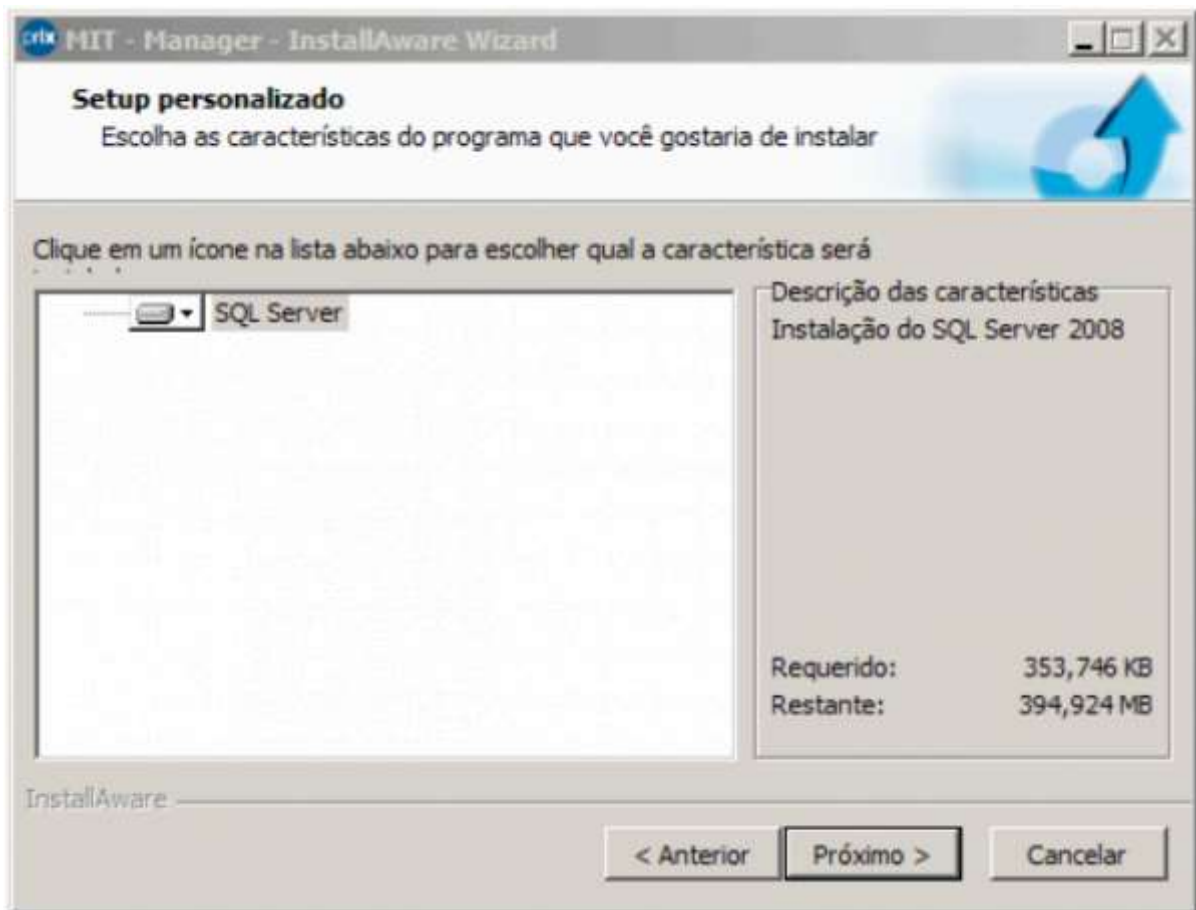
MIT - Manager - InstallAware Wizard

Setup personalizado
Escolha as características do programa que você gostaria de instalar

Clique em um ícone na lista abaixo para escolher qual a característica será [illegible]

SQL Server

Descrição das características
Instalação do SQL Server 2008

Requerido: 353,746 KB
Restante: 394,924 MB

InstallAware

< Anterior
Próximo >
Cancelar